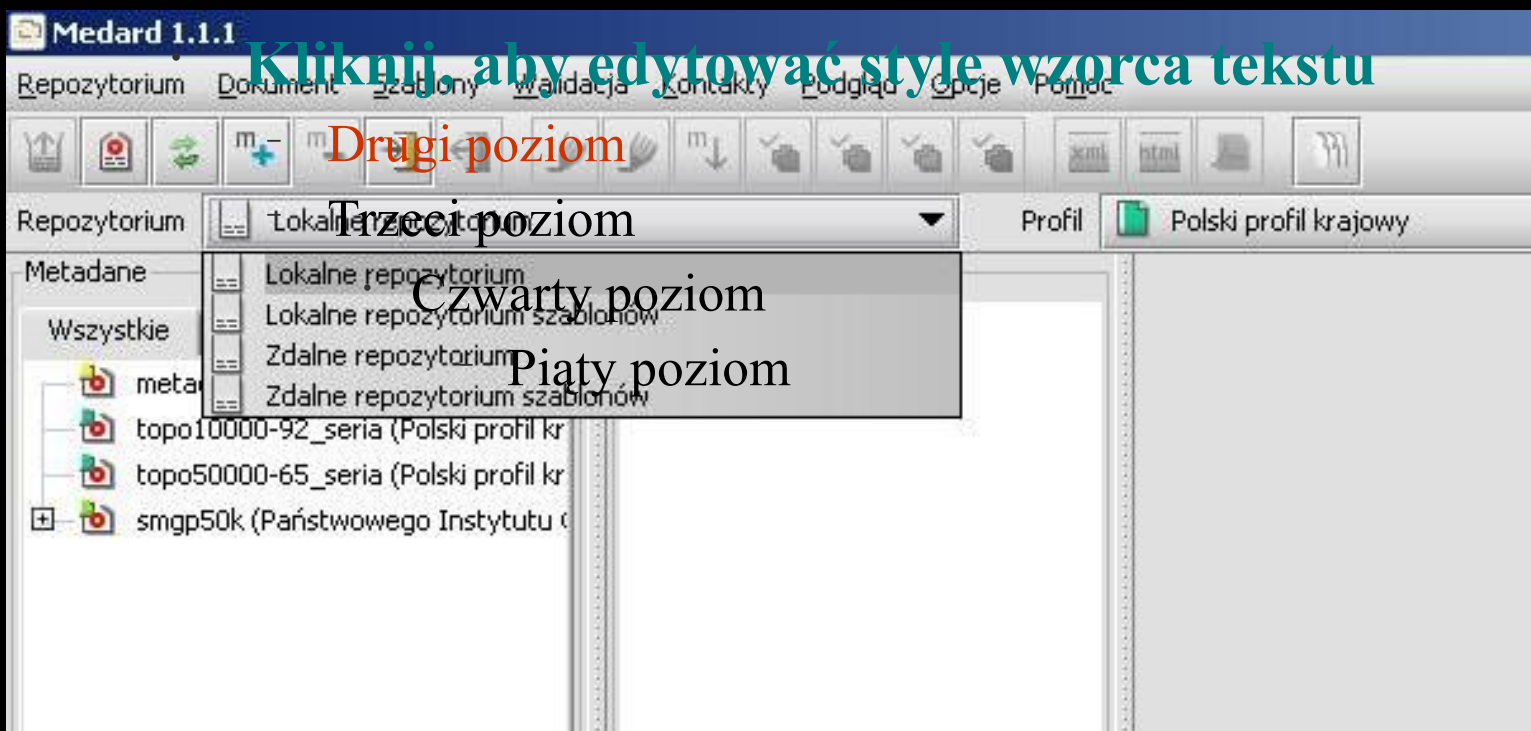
Medard 1.1.1

Kliknij, aby edytować style wzorca tekstu

Drugi poziom

Trzeci poziom

Czwarty poziom

Piąty poziom

Repozytorium Dokument Szablony Walidacja Kontakty Podgląd Opcje Pomoc

Repozytorium Lokalne repozytorium

Profil Polski profil krajowy

Metadane

Wszystkie

Lokalne repozytorium
Lokalne repozytorium szablonów
Zdalne repozytorium
Zdalne repozytorium szablonów

meta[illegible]
topo10000-92_seria (Polski profil kr
topo50000-65_seria (Polski profil kr
smgp50k (Państwowego Instytutu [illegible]